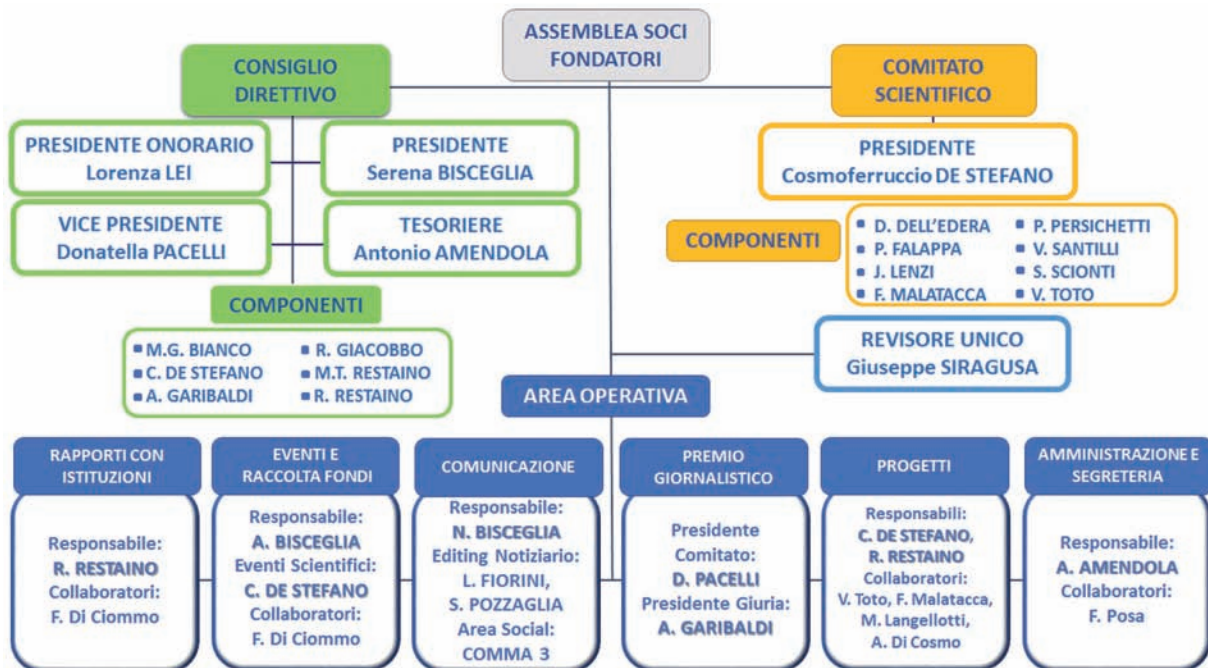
ASSEMBLEA SOCI FONDATORI

CONSIGLIO DIRETTIVO

PRESIDENTE ONORARIO
Lorenza LEI

PRESIDENTE
Serena BISCEGLIA

VICE PRESIDENTE
Donatella PACELLI

TESORIERE
Antonio AMENDOLA

COMPONENTI

M.G. BIANCO
C. DE STEFANO
A. GARIBALDI
R. GIACOBBO
M.T. RESTAINO
R. RESTAINO

COMITATO SCIENTIFICO

PRESIDENTE
Cosmoferruccio DE STEFANO

COMPONENTI

D. DELL'EDERA
P. FALAPPA
J. LENZI
F. MALATACCA
P. PERSICHETTI
V. SANTILLI
S. SCIONTI
V. TOTO

REVISORE UNICO
Giuseppe SIRAGUSA

AREA OPERATIVA

RAPPORTI CON ISTITUZIONI
Responsabile:
R. RESTAINO
Collaboratori:
F. Di Ciommo

EVENTI E RACCOLTA FONDI
Responsabile:
A. BISCEGLIA
Eventi Scientifici:
C. DE STEFANO
Collaboratori:
F. Di Ciommo

COMUNICAZIONE
Responsabile:
N. BISCEGLIA
Editing Notiziario:
L. FIORINI,
S. POZZAGLIA
Area Social:
COMMA 3

PREMIO GIORNALISTICO
Presidente Comitato:
D. PACELLI
Presidente Giuria:
A. GARIBALDI

PROGETTI
Responsabili:
C. DE STEFANO,
R. RESTAINO
Collaboratori:
V. Toto, F. Malatacca,
M. Langellotti,
A. Di Cosmo

AMMINISTRAZIONE E SEGRETERIA
Responsabile:
A. AMENDOLA
Collaboratori:
F. Posa